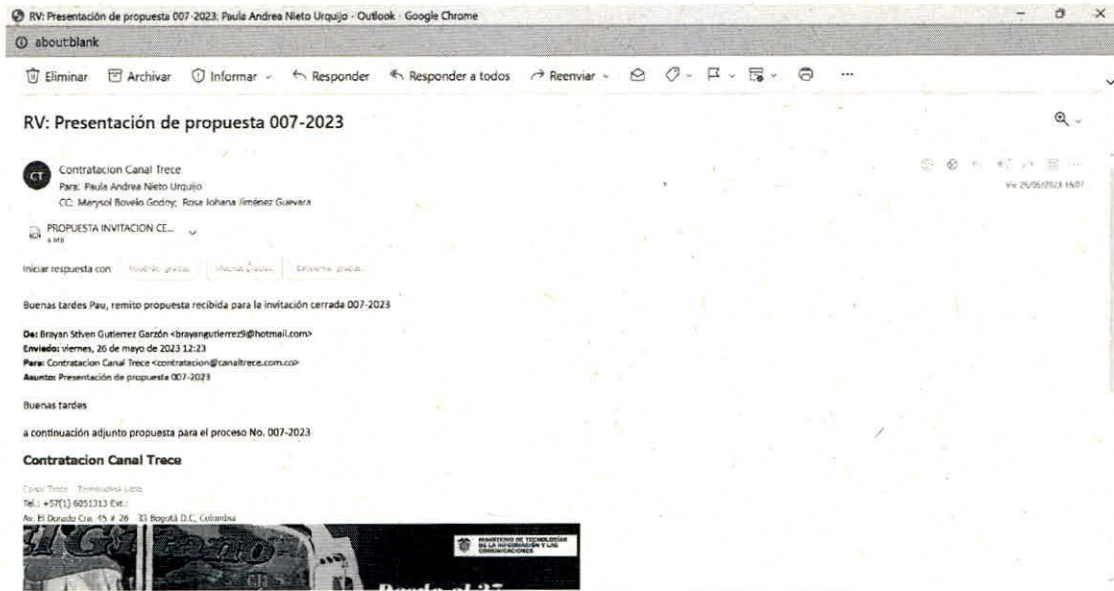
RV: Presentación de propuesta 007-2023; Paula Andrea Nieto Urquijo - Outlook - Google Chrome

about:blank

Eliminar Archivar Informar Responder Responder a todos Reenviar ...

RV: Presentación de propuesta 007-2023

CT Contratacion Canal Trece
Para: Paula Andrea Nieto Urquijo
CC: Marysol Bovelo Godoy; Rosa Johana Jiménez Guevara

Vi 26/05/2023 16:07

PROPUESTA INVITACION CE...
x MB

Iniciar respuesta con: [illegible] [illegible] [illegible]

Buenas tardes Pau, remito propuesta recibida para la invitación cerrada 007-2023

De: Brayan Stiven Gutierrez Garzón <brayangutierrez9@hotmail.com>
Enviado: viernes, 26 de mayo de 2023 12:23
Para: Contratacion Canal Trece <contratacion@canaltrece.com.co>
Asunto: Presentación de propuesta 007-2023

Buenas tardes

a continuación adjunto propuesta para el proceso No. 007-2023

Contratacion Canal Trece

Canal Trece · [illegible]
Tel.: +57(1) 6051313 Ext.:
Av. El Dorado Cra. 45 # 26 - 33 Bogotá D.C. Colombia

MINISTERIO DE TECNOLOGÍAS DE LA INFORMACIÓN Y LAS COMUNICACIONES

Desde el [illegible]